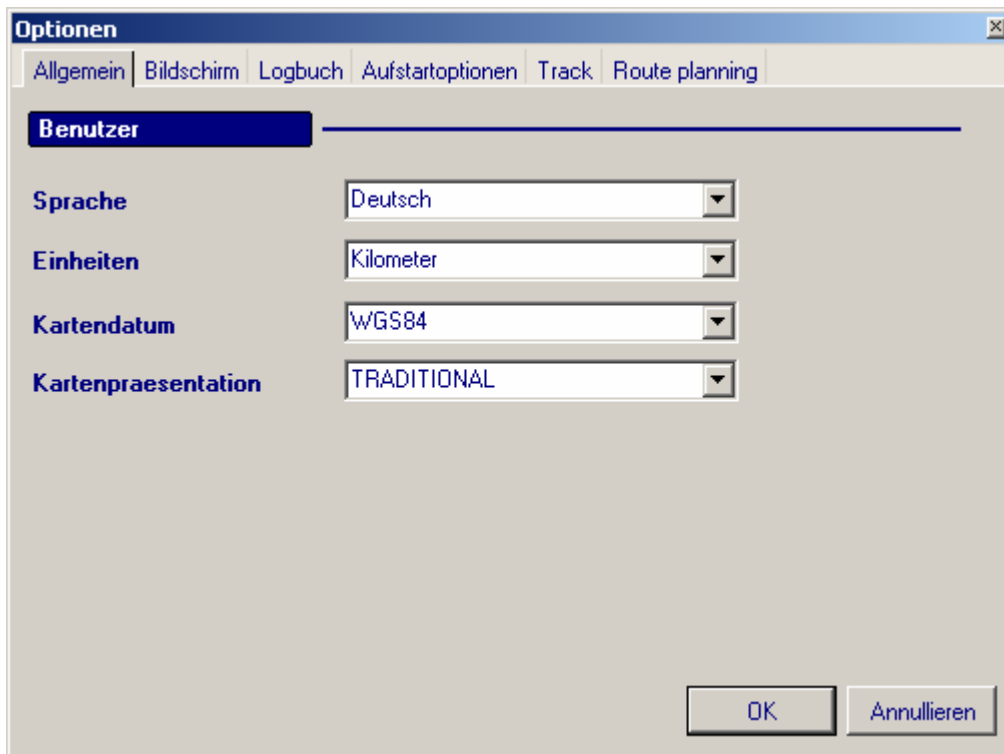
Optionen

Allgemein | Bildschirm | Logbuch | Aufstartoptionen | Track | Route planning

Benutzer

Sprache
Deutsch

Einheiten
Kilometer

Kartendatum
WGS84

Kartenpraesentation
TRADITIONAL

OK
Annullieren